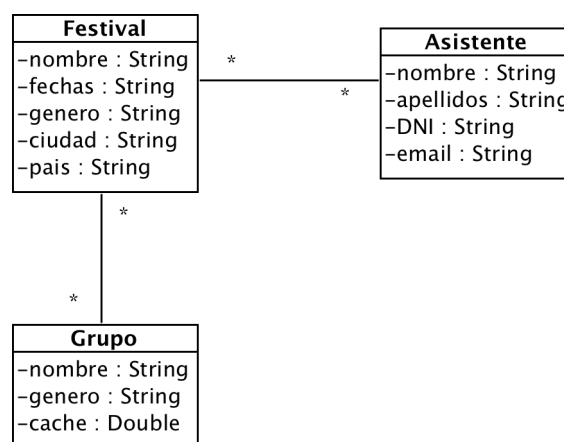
Festival
-nombre : String
-fechas : String
-genero : String
-ciudad : String
-pais : String

*

*

Asistente
-nombre : String
-apellidos : String
-DNI : String
-email : String

*

*

Grupo
-nombre : String
-genero : String
-cache : Double